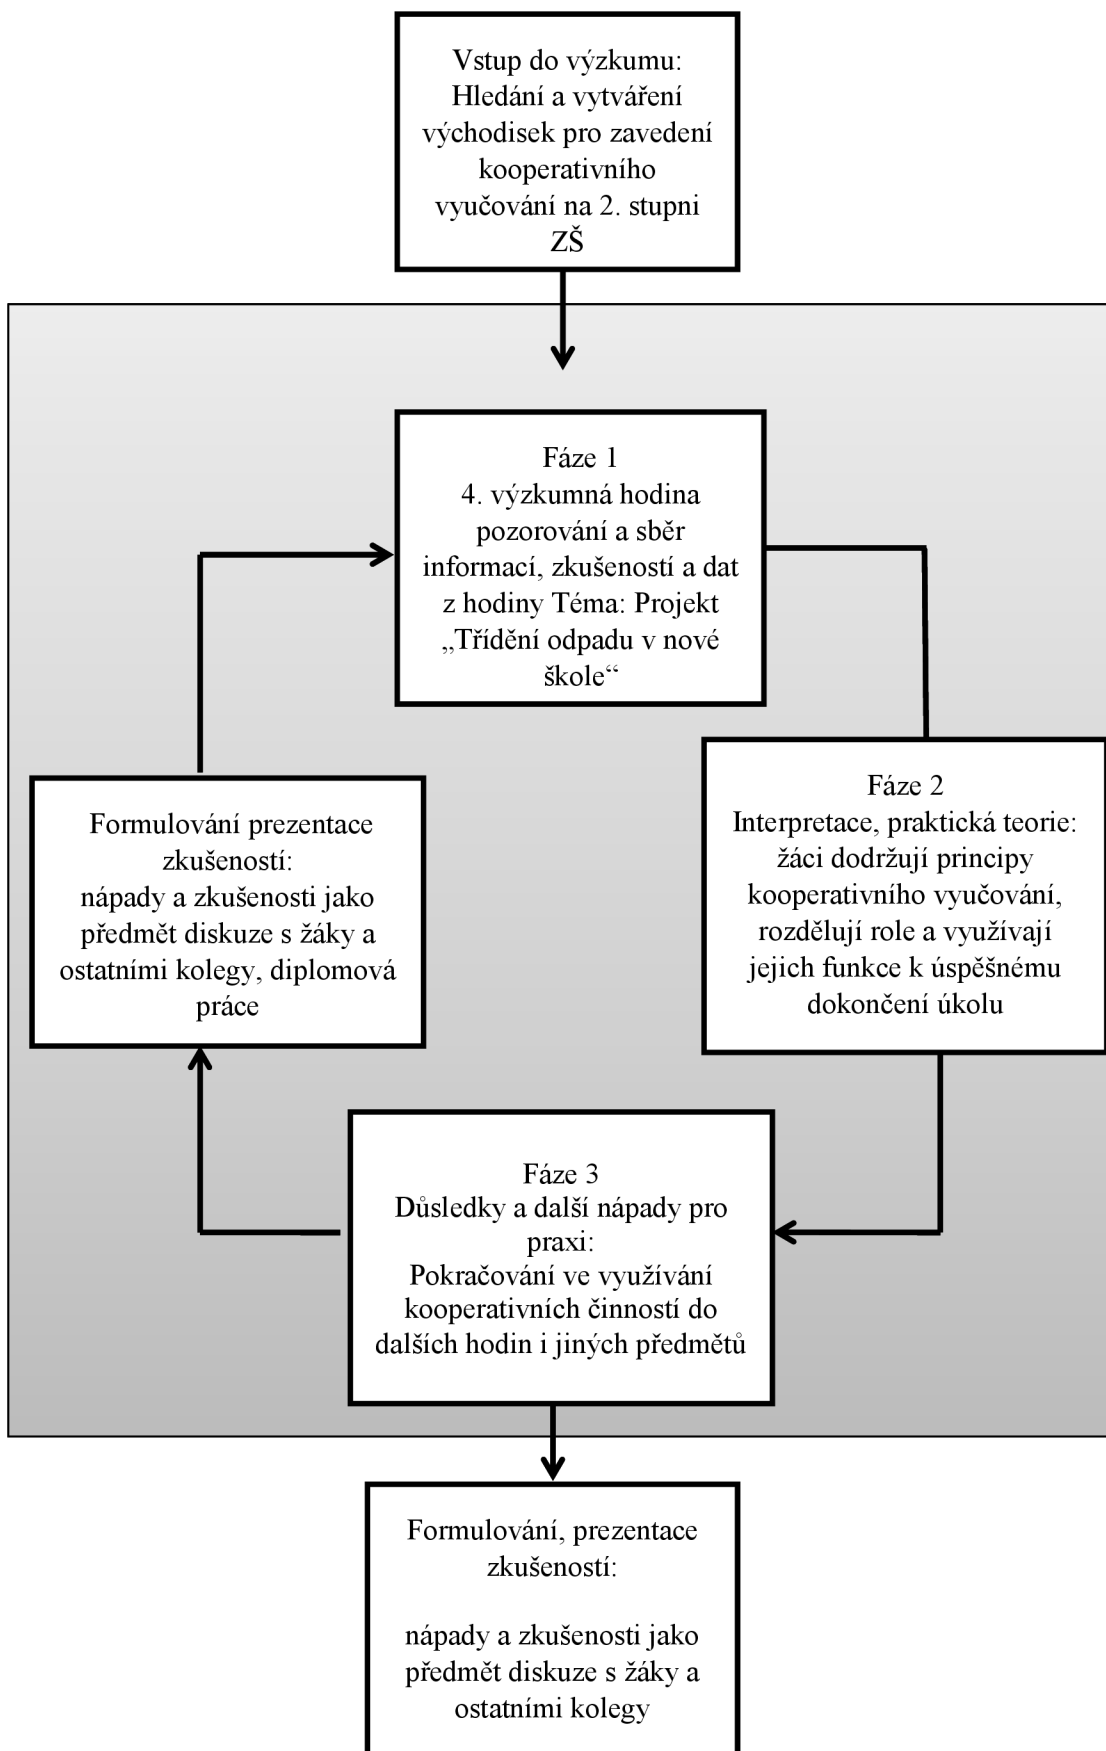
Vstup do výzkumu: Hledání a vytváření východisek pro zavedení kooperativního vyučování na 2. stupni ZŠ

Fáze 1
4. výzkumná hodina pozorování a sběr informací, zkušeností a dat z hodiny Téma: Projekt „Třídění odpadu v nové škole“

Formulování prezentace zkušeností:
nápady a zkušenosti jako předmět diskuze s žáky a ostatními kolegy, diplomová práce

Fáze 2
Interpretace, praktická teorie: žáci dodržují principy kooperativního vyučování, rozdělují role a využívají jejich funkce k úspěšnému dokončení úkolu

Fáze 3
Důsledky a další nápady pro praxi:
Pokračování ve využívání kooperativních činností do dalších hodin i jiných předmětů

Formulování, prezentace zkušeností:

nápady a zkušenosti jako předmět diskuze s žáky a ostatními kolegy